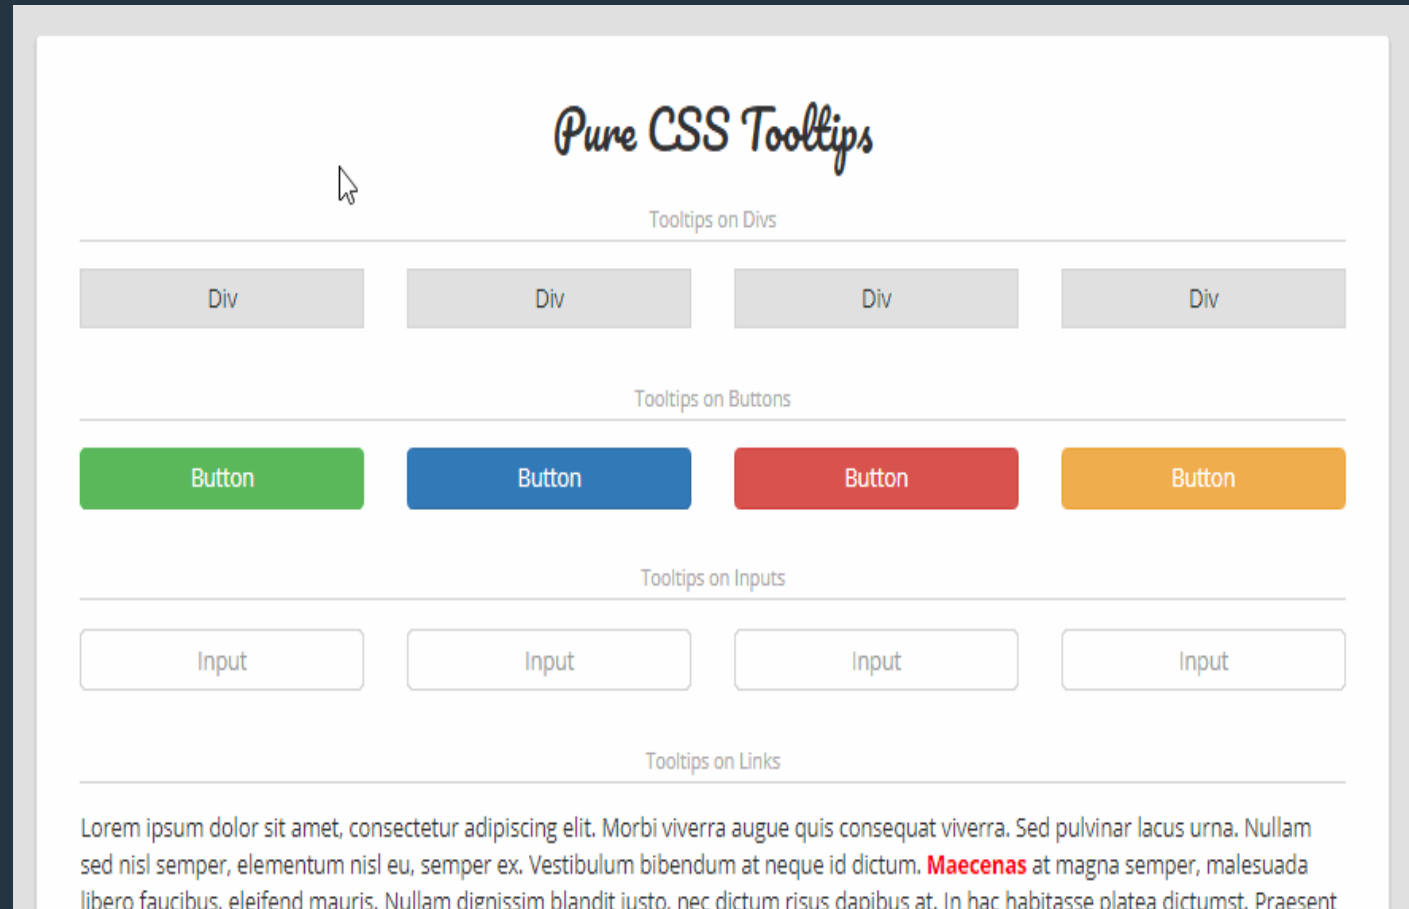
Pure CSS Tooltips

Tooltips on Divs

Div Div Div Div

Tooltips on Buttons

Button Button Button Button

Tooltips on Inputs

Input Input Input Input

Tooltips on Links

Lorem ipsum dolor sit amet, consectetur adipiscing elit. Morbi viverra augue quis consequat viverra. Sed pulvinar lacus urna. Nullam sed nisl semper, elementum nisl eu, semper ex. Vestibulum bibendum at neque id dictum. Maecenas at magna semper, malesuada libero faucibus, eleifend mauris. Nullam dignissim blandit iusto, nec dictum risus dapibus at. In hac habitasse platea dictumst. Praesent